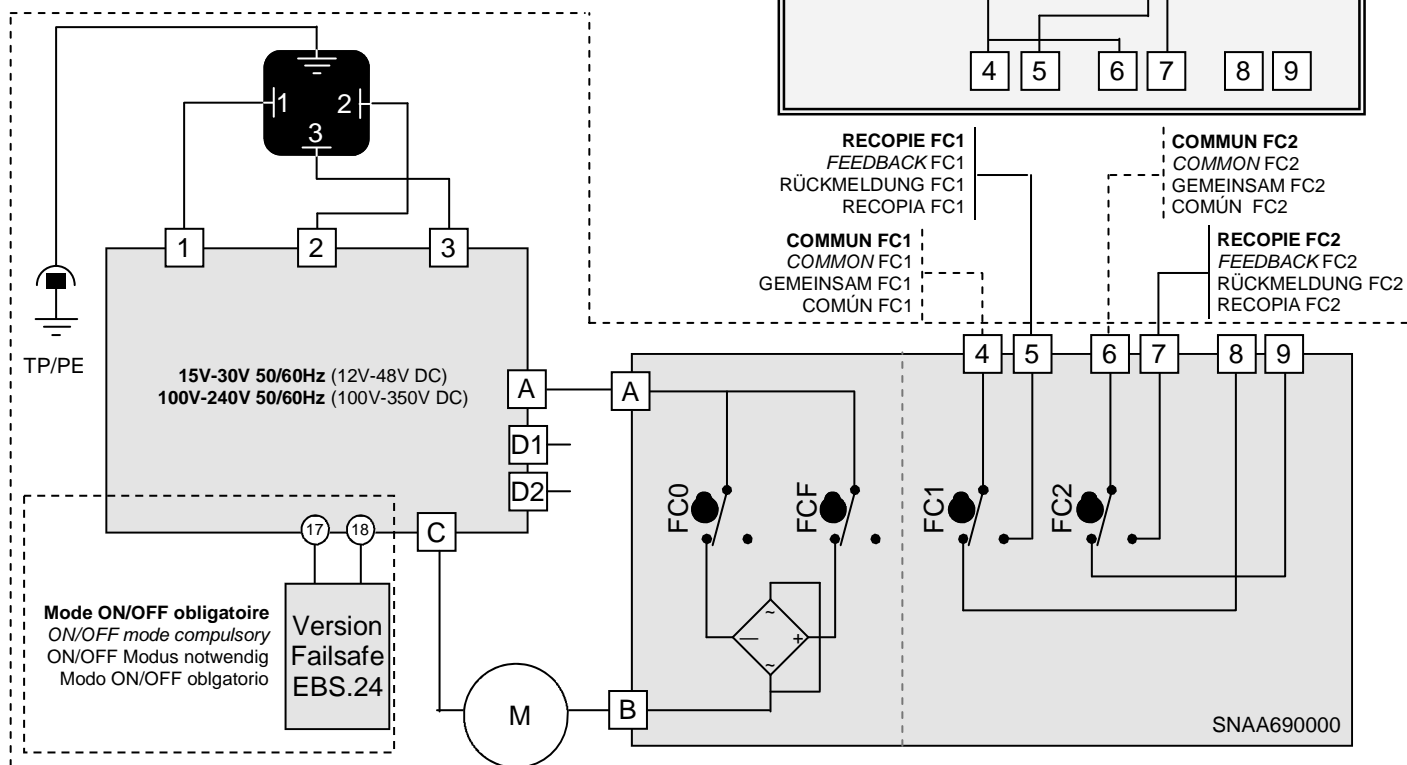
4 5 6 7 8 9

1 2 3

1 2 3

TP/PE

15V-30V 50/60Hz (12V-48V DC)
100V-240V 50/60Hz (100V-350V DC)

RECOPIE FC1
FEEDBACK FC1
RÜCKMELDUNG FC1
RECOPIA FC1

COMMUN FC2
COMMON FC2
GEMEINSAM FC2
COMÚN FC2

COMMUN FC1
COMMON FC1
GEMEINSAM FC1
COMÚN FC1

RECOPIE FC2
FEEDBACK FC2
RÜCKMELDUNG FC2
RECOPIA FC2

A A
D1
D2
17 18 C

4 5 6 7 8 9

FC0 FCF FC1 FC2

~ — + ~

Mode ON/OFF obligatoire
ON/OFF mode compulsory
ON/OFF Modus notwendig
Modo ON/OFF oblgatorio

Version Failsafe EBS.24

M B

SNAA690000